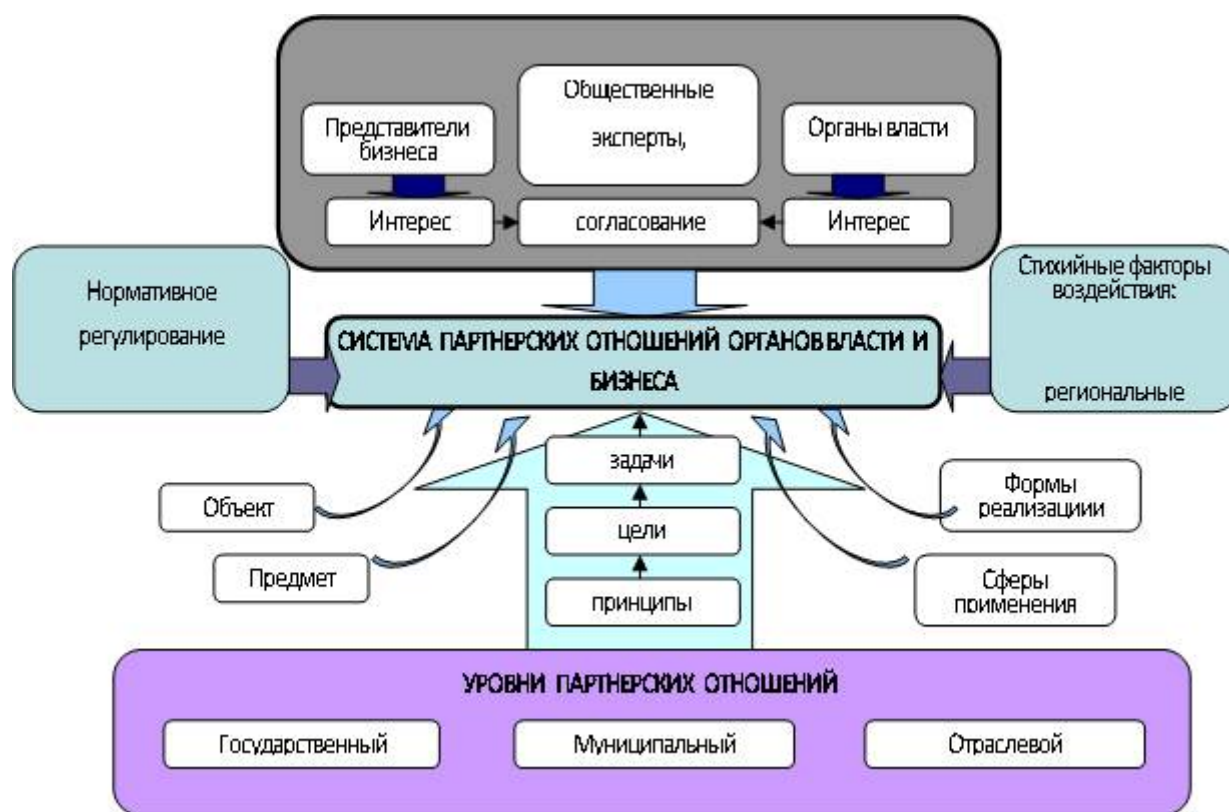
Представители бизнеса

Общественные эксперты,

Органы власти

Интерес

согласование

Интерес

Нормативное регулирование

СИСТЕМА ПАРТНЕРСКИХ ОТНОШЕНИЙ ОРГАНОВ ВЛАСТИ И БИЗНЕСА

Стихийные факторы воздействия:

региональные

задачи

цели

принципы

Объект

Предмет

Формы реализациии

Сферы применения

УРОВНИ ПАРТНЕРСКИХ ОТНОШЕНИЙ

Государственный

Муниципальный

Отраслевой